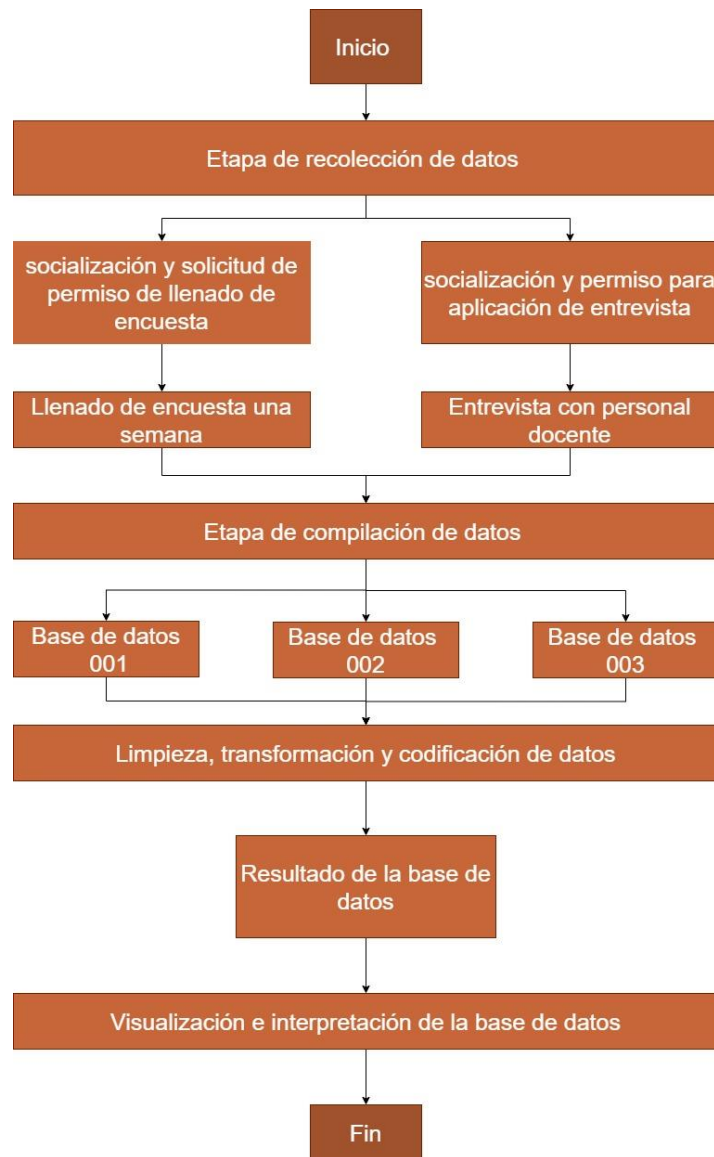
Inicio

Etapa de recolección de datos

socialización y solicitud de permiso de llenado de encuesta

socialización y permiso para aplicación de entrevista

Llenado de encuesta una semana

Entrevista con personal docente

Etapa de compilación de datos

Base de datos 001

Base de datos 002

Base de datos 003

Limpieza, transformación y codificación de datos

Resultado de la base de datos

Visualización e interpretación de la base de datos

Fin